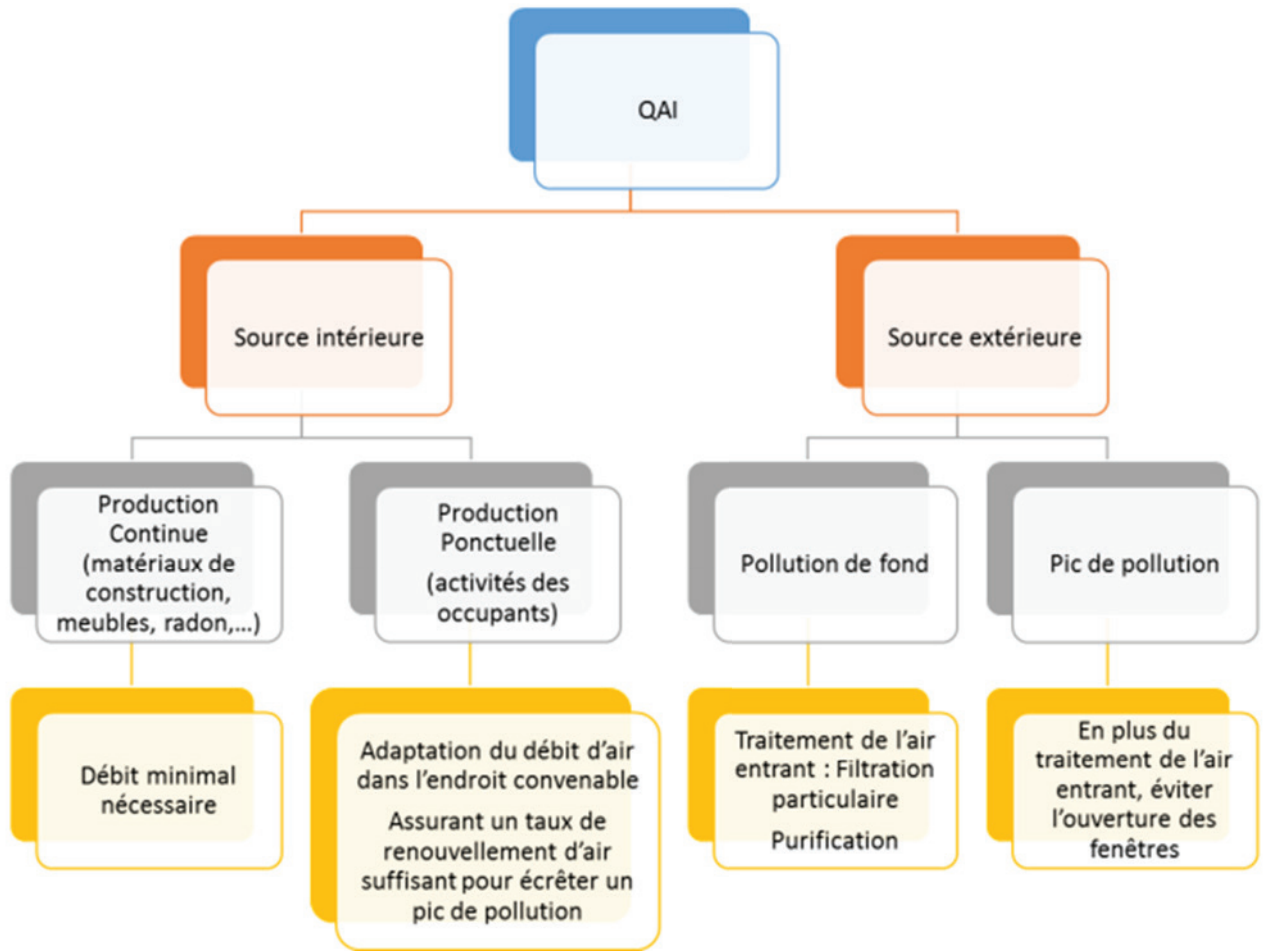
QAI

Source intérieure

Source extérieure

Production Continue (matériaux de construction, meubles, radon,...)

Production Ponctuelle (activités des occupants)

Pollution de fond

Pic de pollution

Débit minimal nécessaire

Adaptation du débit d'air dans l'endroit convenable

Assurant un taux de renouvellement d'air suffisant pour écrêter un pic de pollution

Traitement de l'air entrant : Filtration particulaire

Purification

En plus du traitement de l'air entrant, éviter l'ouverture des fenêtres